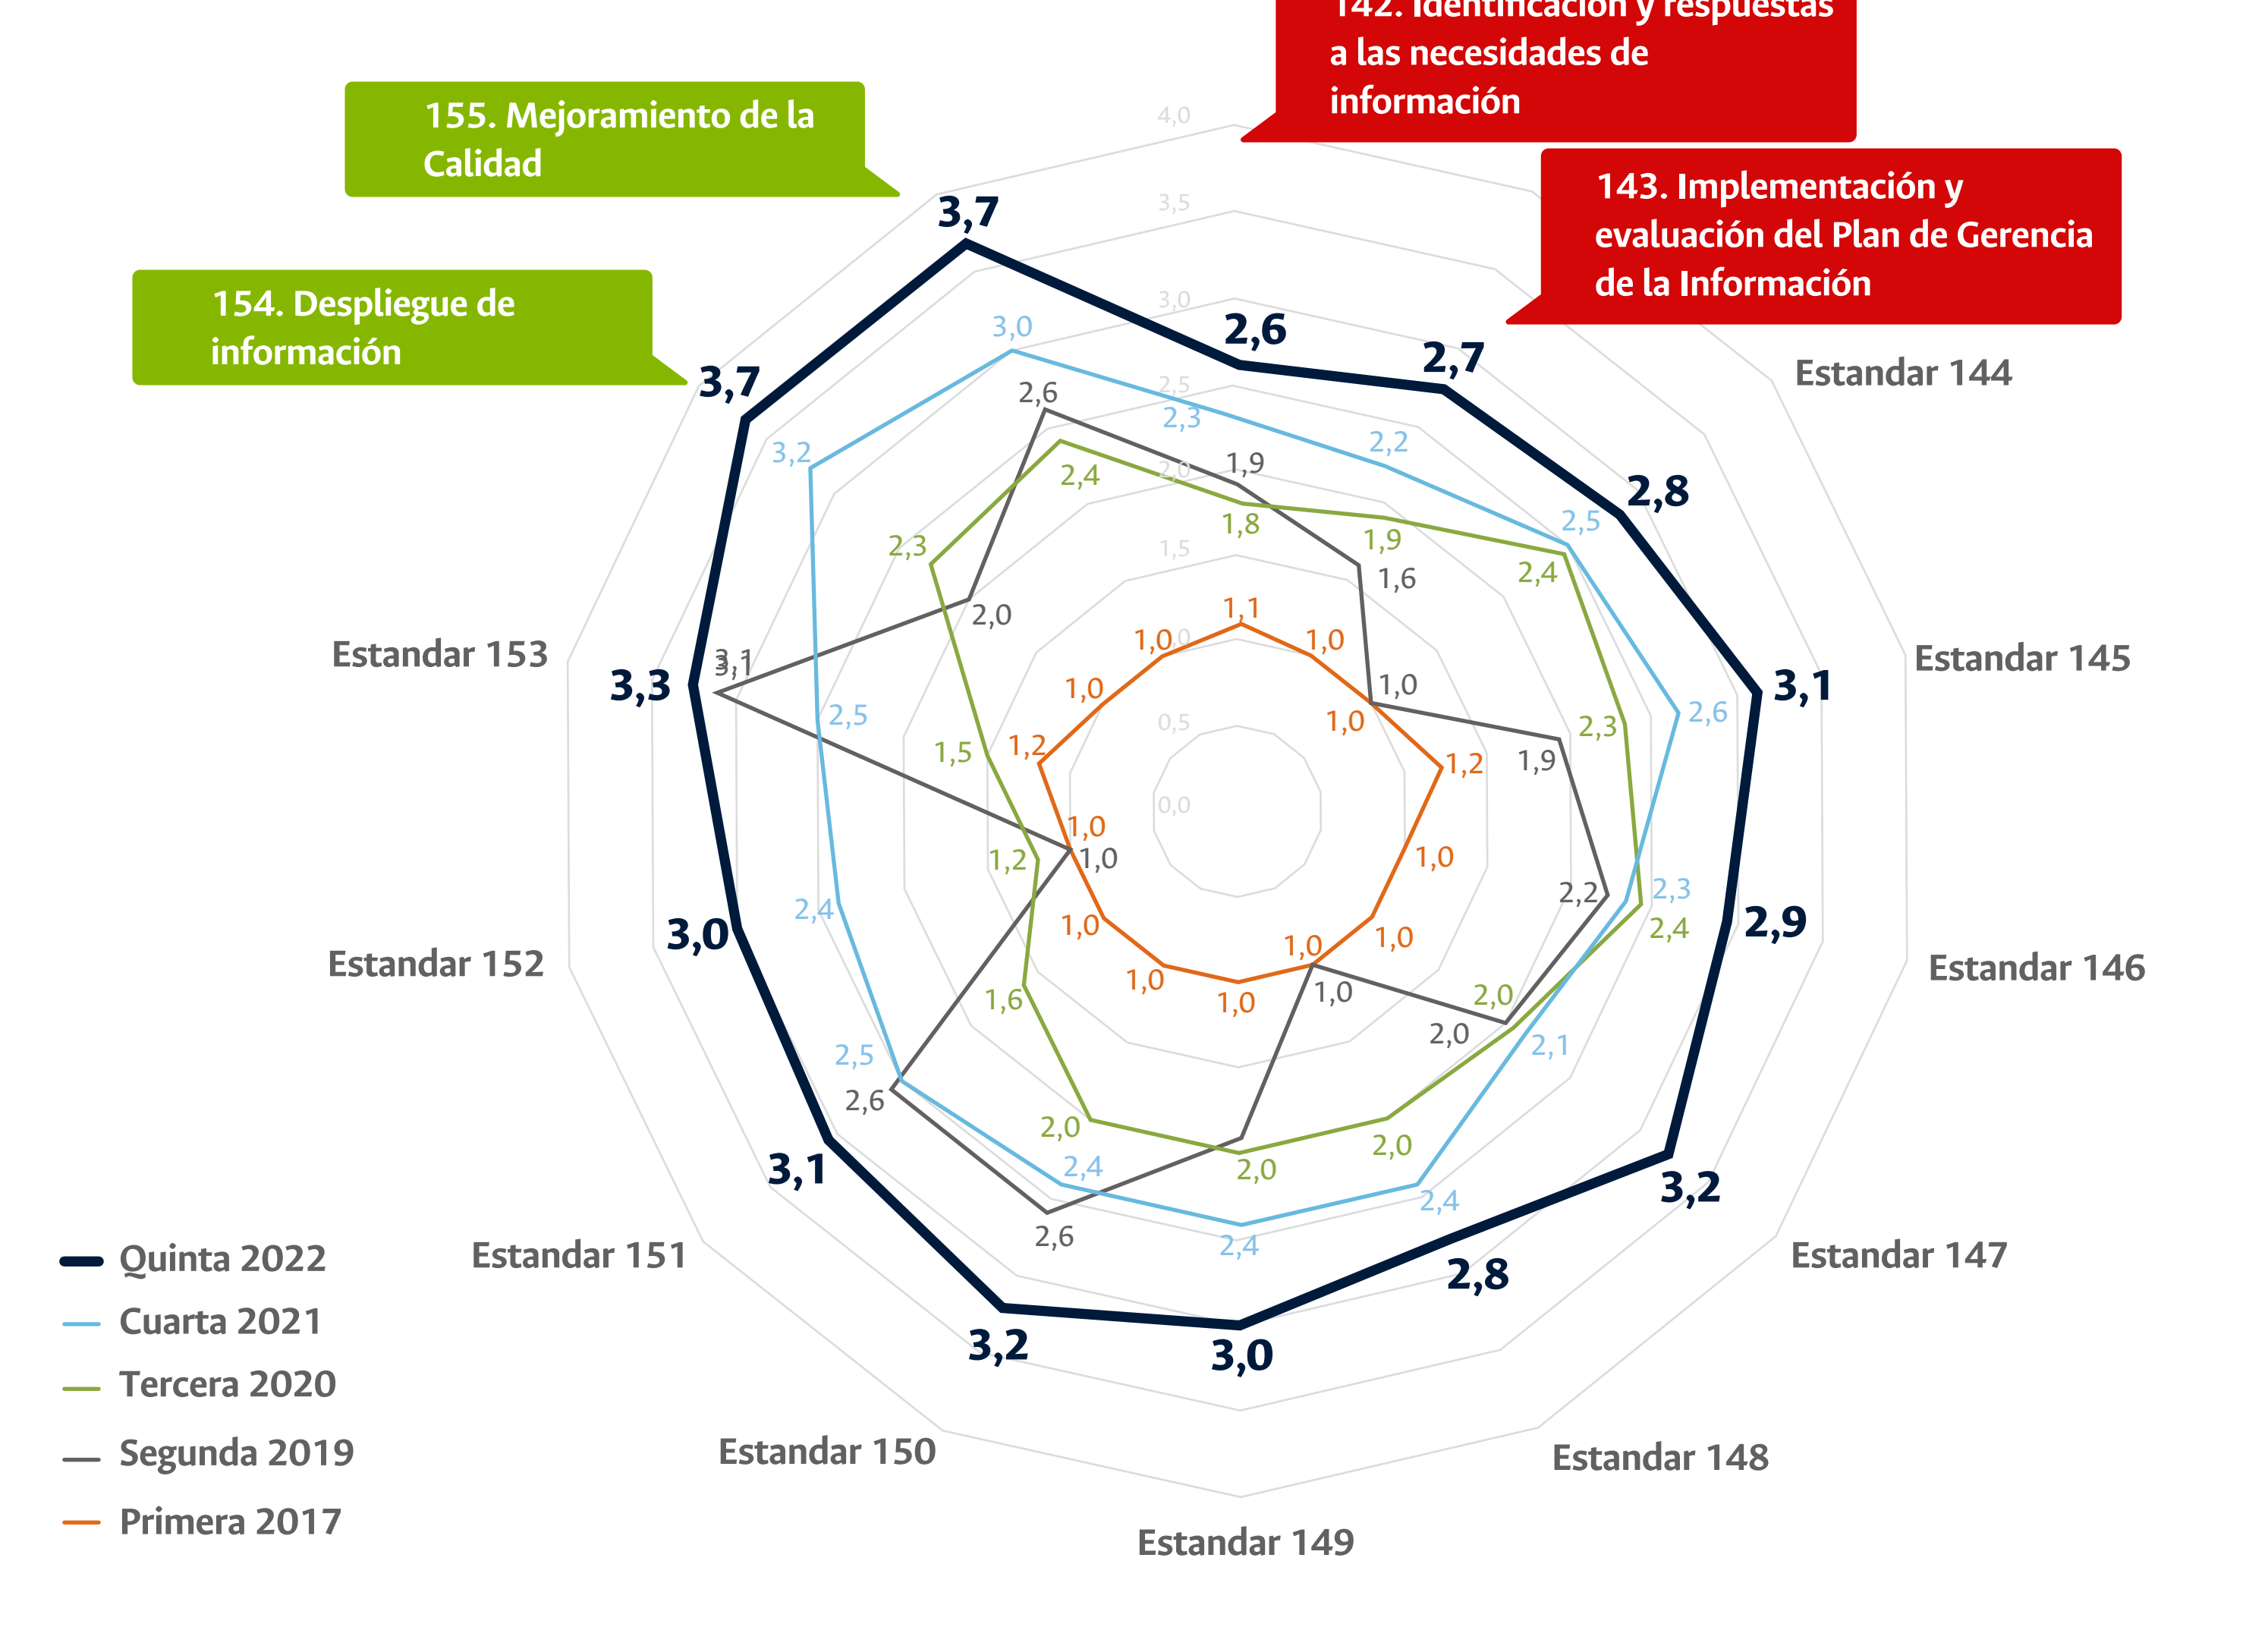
142. Identificación y respuestas a las necesidades de información

155. Mejoramiento de la Calidad

143. Implementación y evaluación del Plan de Gerencia de la Información

154. Despliegue de información

4,0
3,5
3,0
2,5
2,0
1,5
0,5
0,0

3,7
3,7
2,6
2,7
2,8
3,1
2,9
3,2
2,8
3,0
3,2
3,1
3,0
3,3

3,0
3,2
2,3
2,2
2,5
2,6
2,3
2,1
2,4
2,4
2,4
2,5
2,4
2,5

2,6
1,9
1,6
1,0
1,9
2,2
2,0
1,0
2,6
2,6
1,0
3,1
2,0

2,4
1,8
1,9
2,4
2,3
2,4
2,0
2,0
2,0
2,0
1,6
1,2
1,5
2,3

1,1
1,0
1,0
1,2
1,0
1,0
1,0
1,0
1,0
1,0
1,0
1,2
1,0
1,0

Estandar 144
Estandar 145
Estandar 146
Estandar 147
Estandar 148
Estandar 149
Estandar 150
Estandar 151
Estandar 152
Estandar 153

Quinta 2022
Cuarta 2021
Tercera 2020
Segunda 2019
Primera 2017